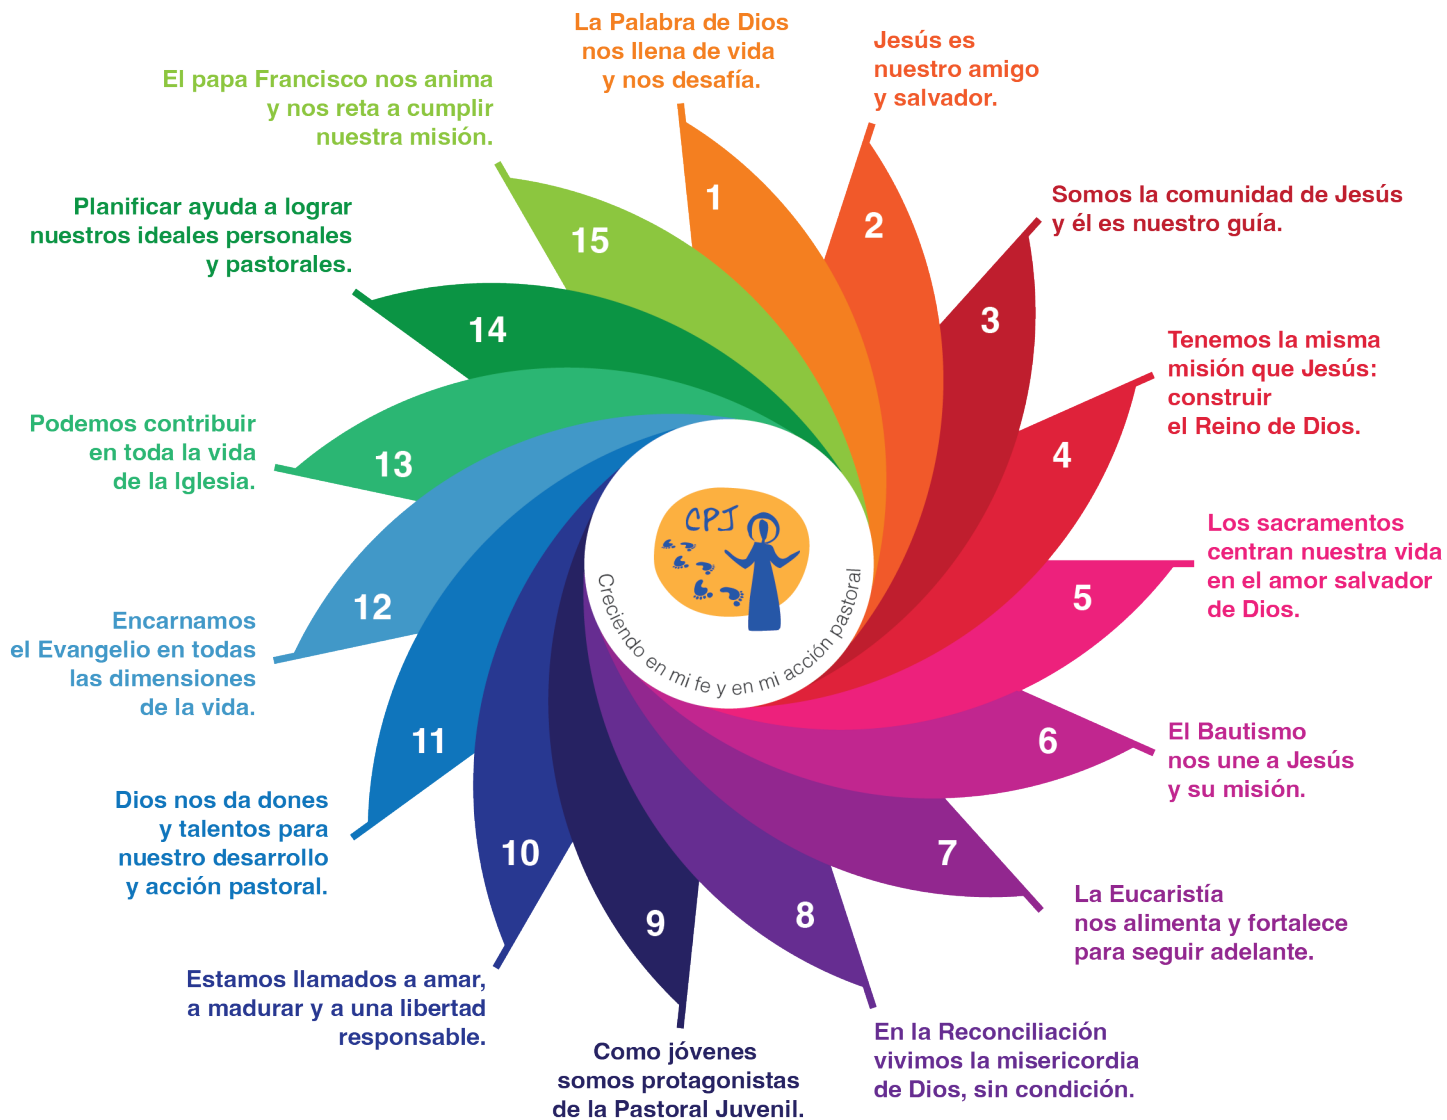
La Palabra de Dios nos llena de vida y nos desafía.
1

Jesús es nuestro amigo y salvador.
2

Somos la comunidad de Jesús y él es nuestro guía.
3

Tenemos la misma misión que Jesús: construir el Reino de Dios.
4

Los sacramentos centran nuestra vida en el amor salvador de Dios.
5

El Bautismo nos une a Jesús y su misión.
6

La Eucaristía nos alimenta y fortalece para seguir adelante.
7

En la Reconciliación vivimos la misericordia de Dios, sin condición.
8

Como jóvenes somos protagonistas de la Pastoral Juvenil.
9

Estamos llamados a amar, a madurar y a una libertad responsable.
10

Dios nos da dones y talentos para nuestro desarrollo y acción pastoral.
11

Encarnamos el Evangelio en todas las dimensiones de la vida.
12

Podemos contribuir en toda la vida de la Iglesia.
13

Planificar ayuda a lograr nuestros ideales personales y pastorales.
14

El papa Francisco nos anima y nos reta a cumplir nuestra misión.
15

CPJ
Creciendo en mi fe y en mi acción pastoral